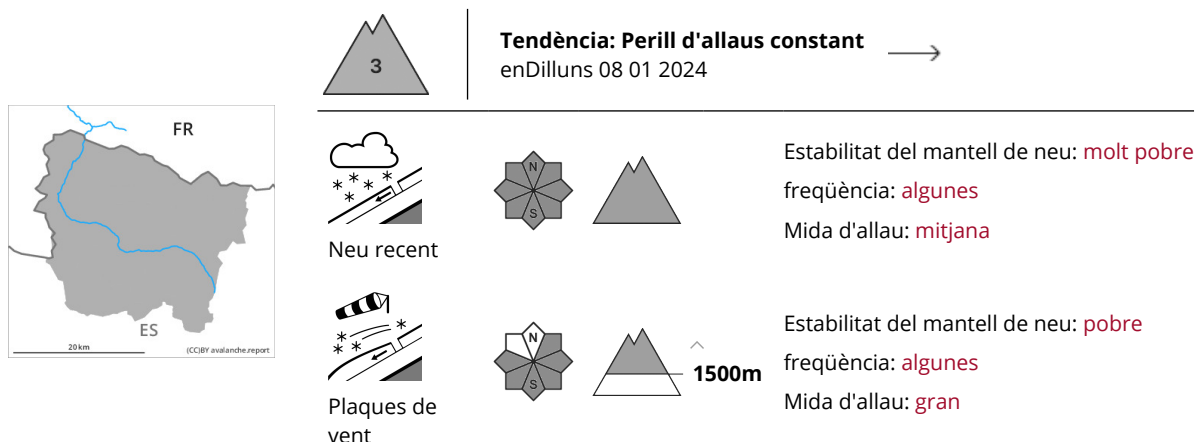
FR

ES

20 km

(CC)BY avalanche.report

3

Tendència: Perill d'allaus constant
enDilluns 08 01 2024

Neu recent

N

S

Estabilitat del mantell de neu: molt pobre
freqüència: algunes
Mida d'allau: mitjana

Plaques de vent

N

S

1500m

Estabilitat del mantell de neu: pobre
freqüència: algunes
Mida d'allau: gran